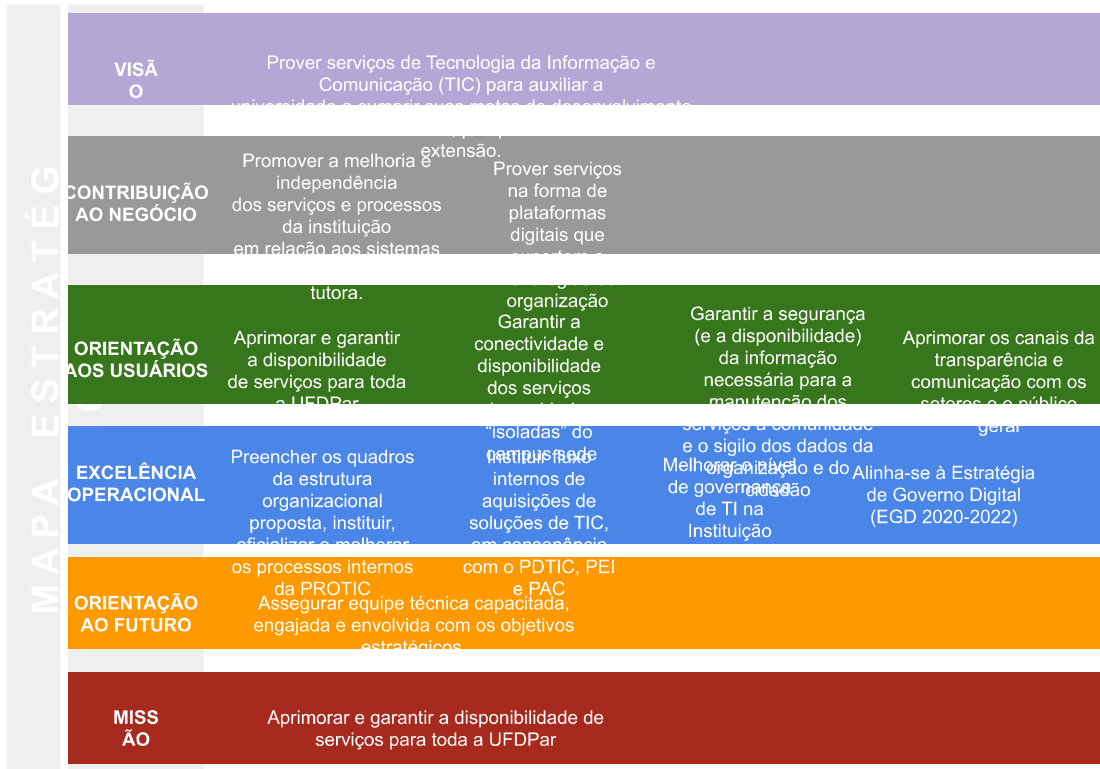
M A P A   E S T R A T É G

VISÃ O

Prover serviços de Tecnologia da Informação e Comunicação (TIC) para auxiliar a universidade a cumprir suas metas de desenvolvimento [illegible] extensão.

CONTRIBUIÇÃO AO NEGÓCIO

Promover a melhoria e independência dos serviços e processos da instituição em relação aos sistemas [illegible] tutora.

Prover serviços na forma de plataformas digitais que suportem a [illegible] organização

ORIENTAÇÃO AOS USUÁRIOS

Aprimorar e garantir a disponibilidade de serviços para toda a UFDPar

Garantir a conectividade e disponibilidade dos serviços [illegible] "isoladas" do campus sede

Garantir a segurança (e a disponibilidade) da informação necessária para a manutenção dos serviços à comunidade e o sigilo dos dados da organização e do cidadão

Aprimorar os canais da transparência e comunicação com os setores e o público geral

EXCELÊNCIA OPERACIONAL

Preencher os quadros da estrutura organizacional proposta, instituir, oficializar e melhorar os processos internos da PROTIC

Instituir fluxo internos de aquisições de soluções de TIC, em consonância com o PDTIC, PEI e PAC

Melhorar o nível de governança de TI na Instituição

Alinha-se à Estratégia de Governo Digital (EGD 2020-2022)

ORIENTAÇÃO AO FUTURO

Assegurar equipe técnica capacitada, engajada e envolvida com os objetivos estratégicos

MISS ÃO

Aprimorar e garantir a disponibilidade de serviços para toda a UFDPar